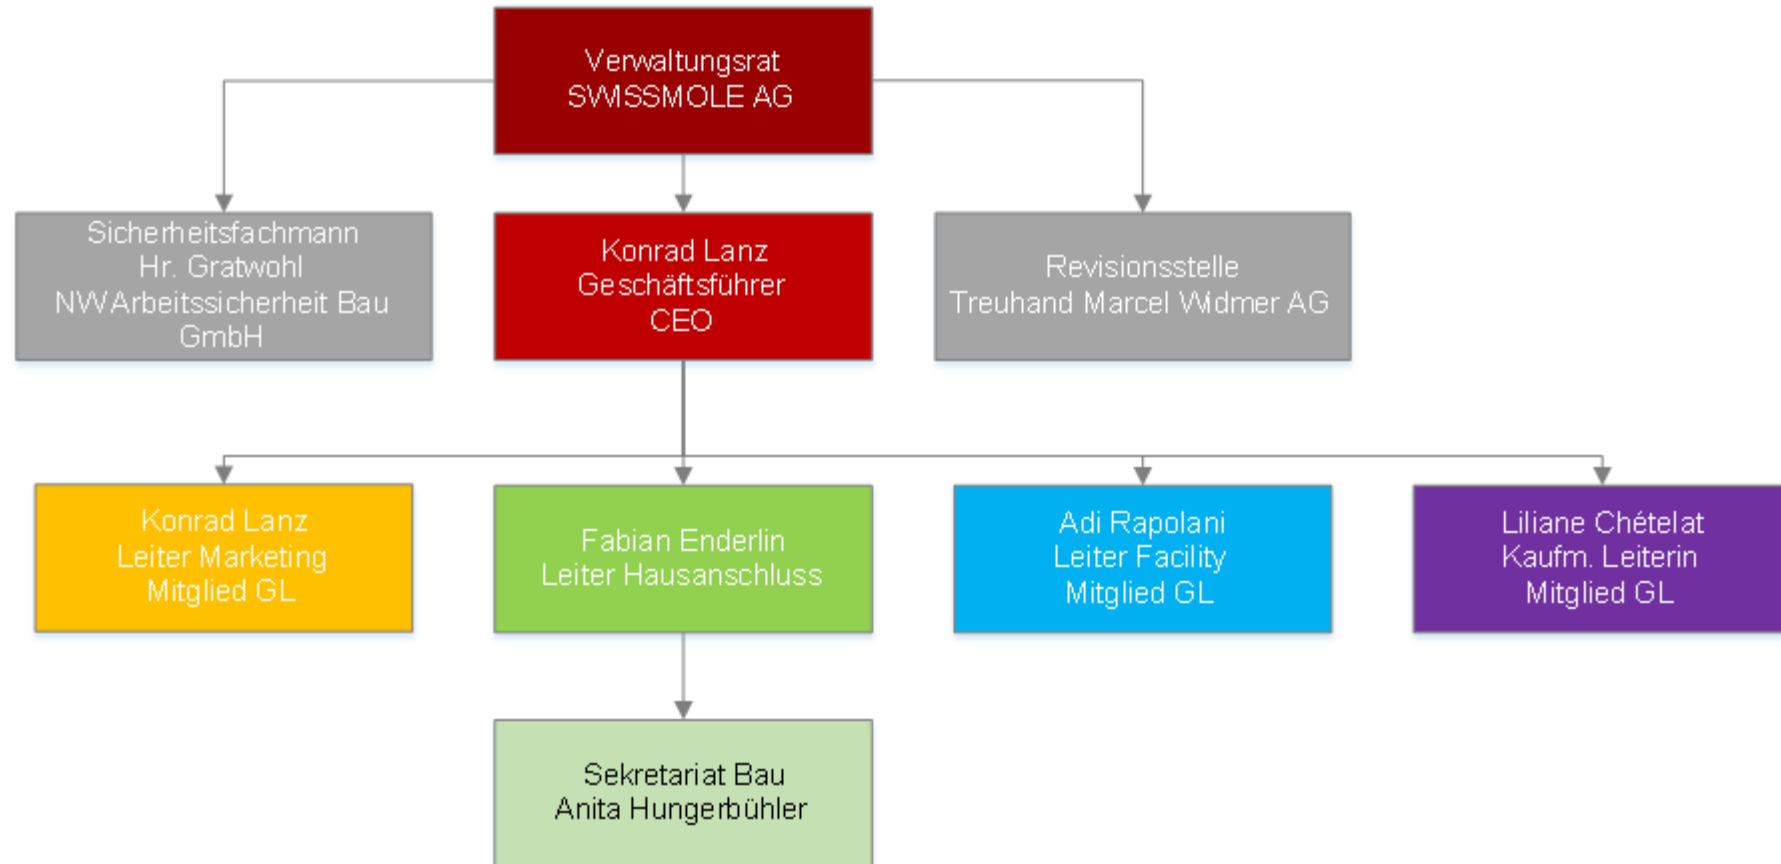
Verwaltungsrat
SWISSMOLE AG

Sicherheitsfachmann
Hr. Gratwohl
NW Arbeitssicherheit Bau
GmbH

Konrad Lanz
Geschäftsführer
CEO

Revisionsstelle
Treuhand Marcel Widmer AG

Konrad Lanz
Leiter Marketing
Mitglied GL

Fabian Enderlin
Leiter Hausanschluss

Adi Rapolani
Leiter Facility
Mitglied GL

Liliane Chételat
Kaufm. Leiterin
Mitglied GL

Sekretariat Bau
Anita Hungerbühler